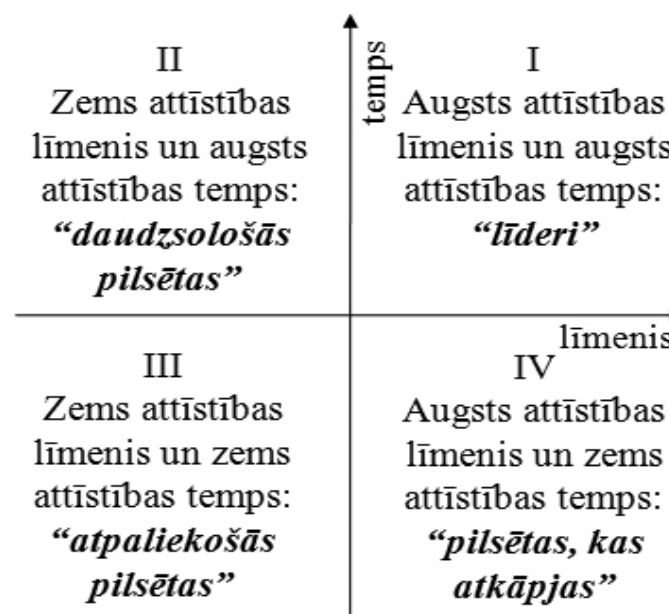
II
Zems attīstības līmenis un augsts attīstības temps:
***"daudzsološās pilsētas"***

temps

I
Augsts attīstības līmenis un augsts attīstības temps:
***"līderi"***

līmenis

III
Zems attīstības līmenis un zems attīstības temps:
***"atpaliekošās pilsētas"***

IV
Augsts attīstības līmenis un zems attīstības temps:
***"pilsētas, kas atkāpjas"***